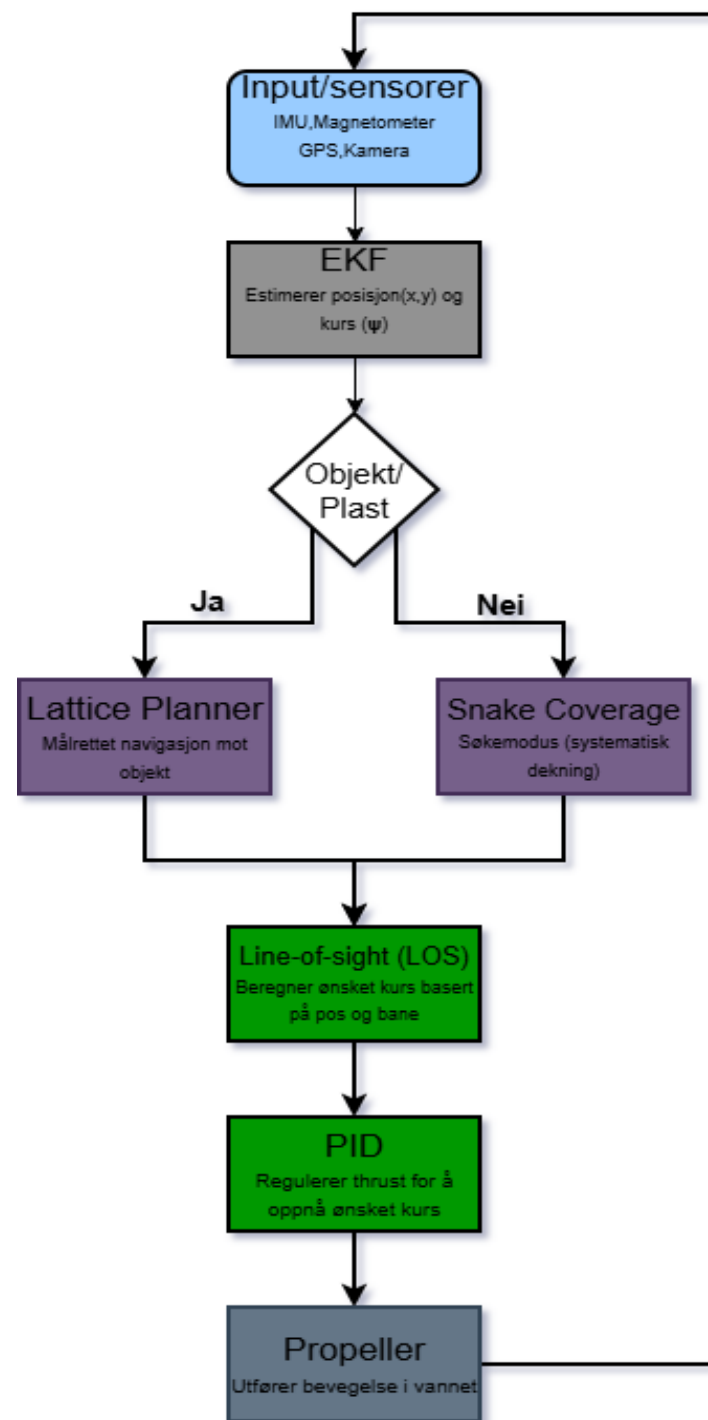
Input/sensorer
IMU,Magnetometer
GPS,Kamera

EKF
Estimerer posisjon(x,y) og kurs (ψ)

Objekt/ Plast

Ja

Nei

Lattice Planner
Målrettet navigasjon mot objekt

Snake Coverage
Søkemodus (systematisk dekning)

Line-of-sight (LOS)
Beregner ønsket kurs basert på pos og bane

PID
Regulerer thrust for å oppnå ønsket kurs

Propeller
Utfører bevegelse i vannet